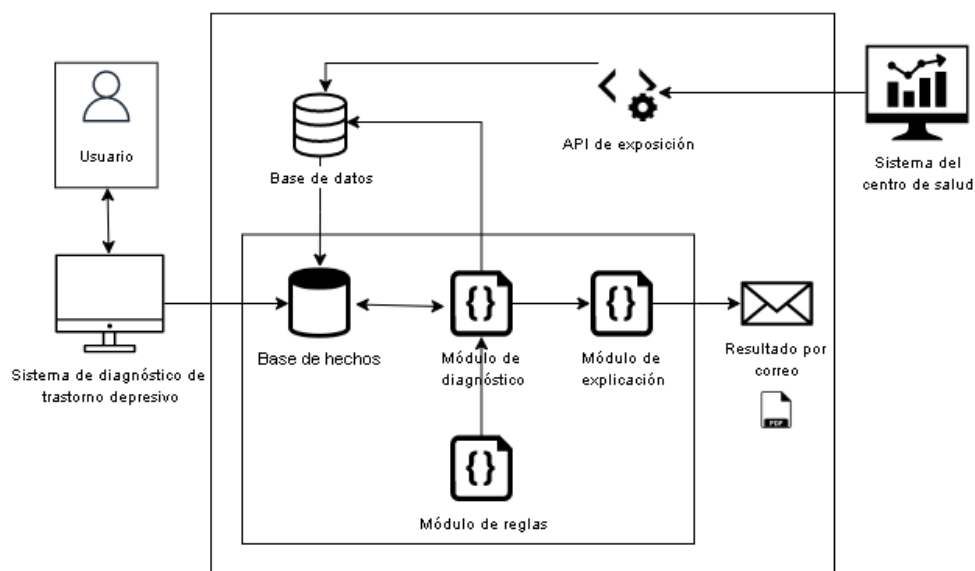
Usuario

Base de datos

API de exposición

Sistema del centro de salud

Sistema de diagnóstico de trastorno depresivo

Base de hechos

Módulo de diagnóstico

Módulo de explicación

Resultado por correo

PDF

Módulo de reglas